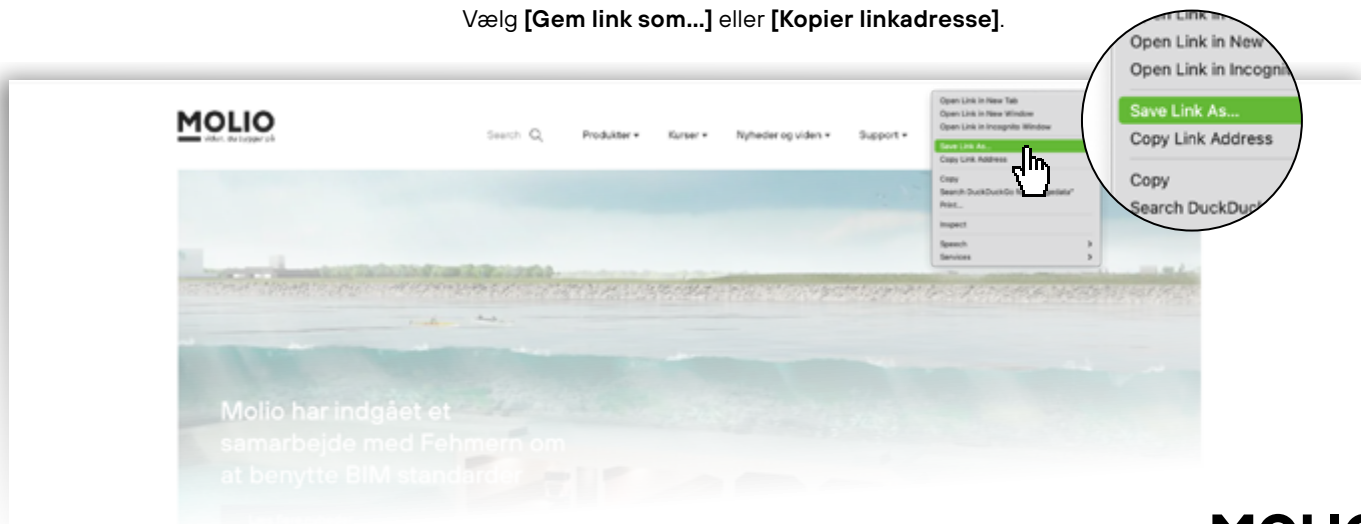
Vælg **[Gem link som...]** eller **[Kopier linkadresse]**.

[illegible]
Open Link in New
Open Link in Incogni
Save Link As...
Copy Link Address
Copy
Search DuckDuck

MOLIO
viden, du bygger på

Search

Produkter
Kurser
Nyheder og viden
Support

Open Link in New Tab
Open Link in New Window
Open Link in Incognito Window
Save Link As...
Copy Link Address
Copy
Search DuckDuckGo for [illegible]
Print...
Inspect
Speech
Services

Molio har indgået et samarbejde med Fehmern om at benytte BIM standarder

MOLIO